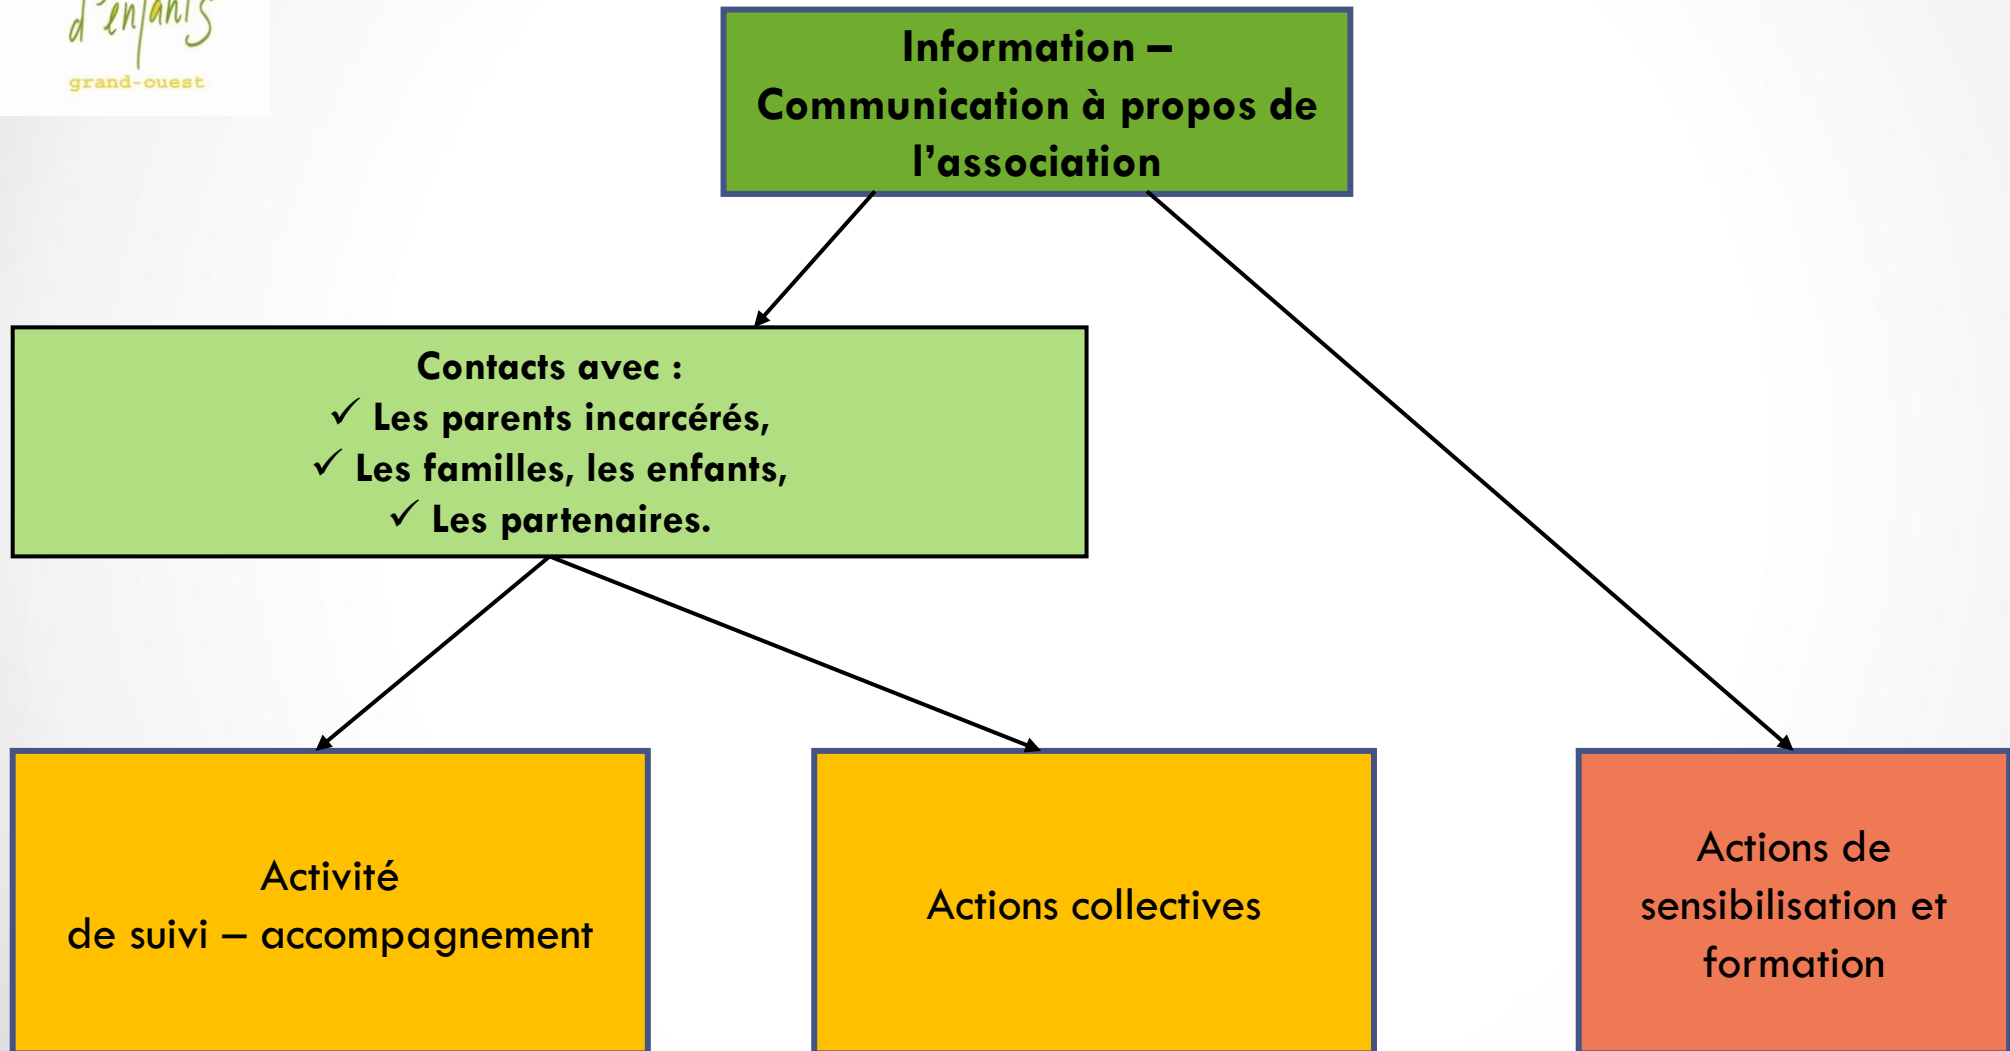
d'enfants
grand-ouest

Information – Communication à propos de l'association

Contacts avec :
✓ Les parents incarcérés,
✓ Les familles, les enfants,
✓ Les partenaires.

Activité de suivi – accompagnement

Actions collectives

Actions de sensibilisation et formation